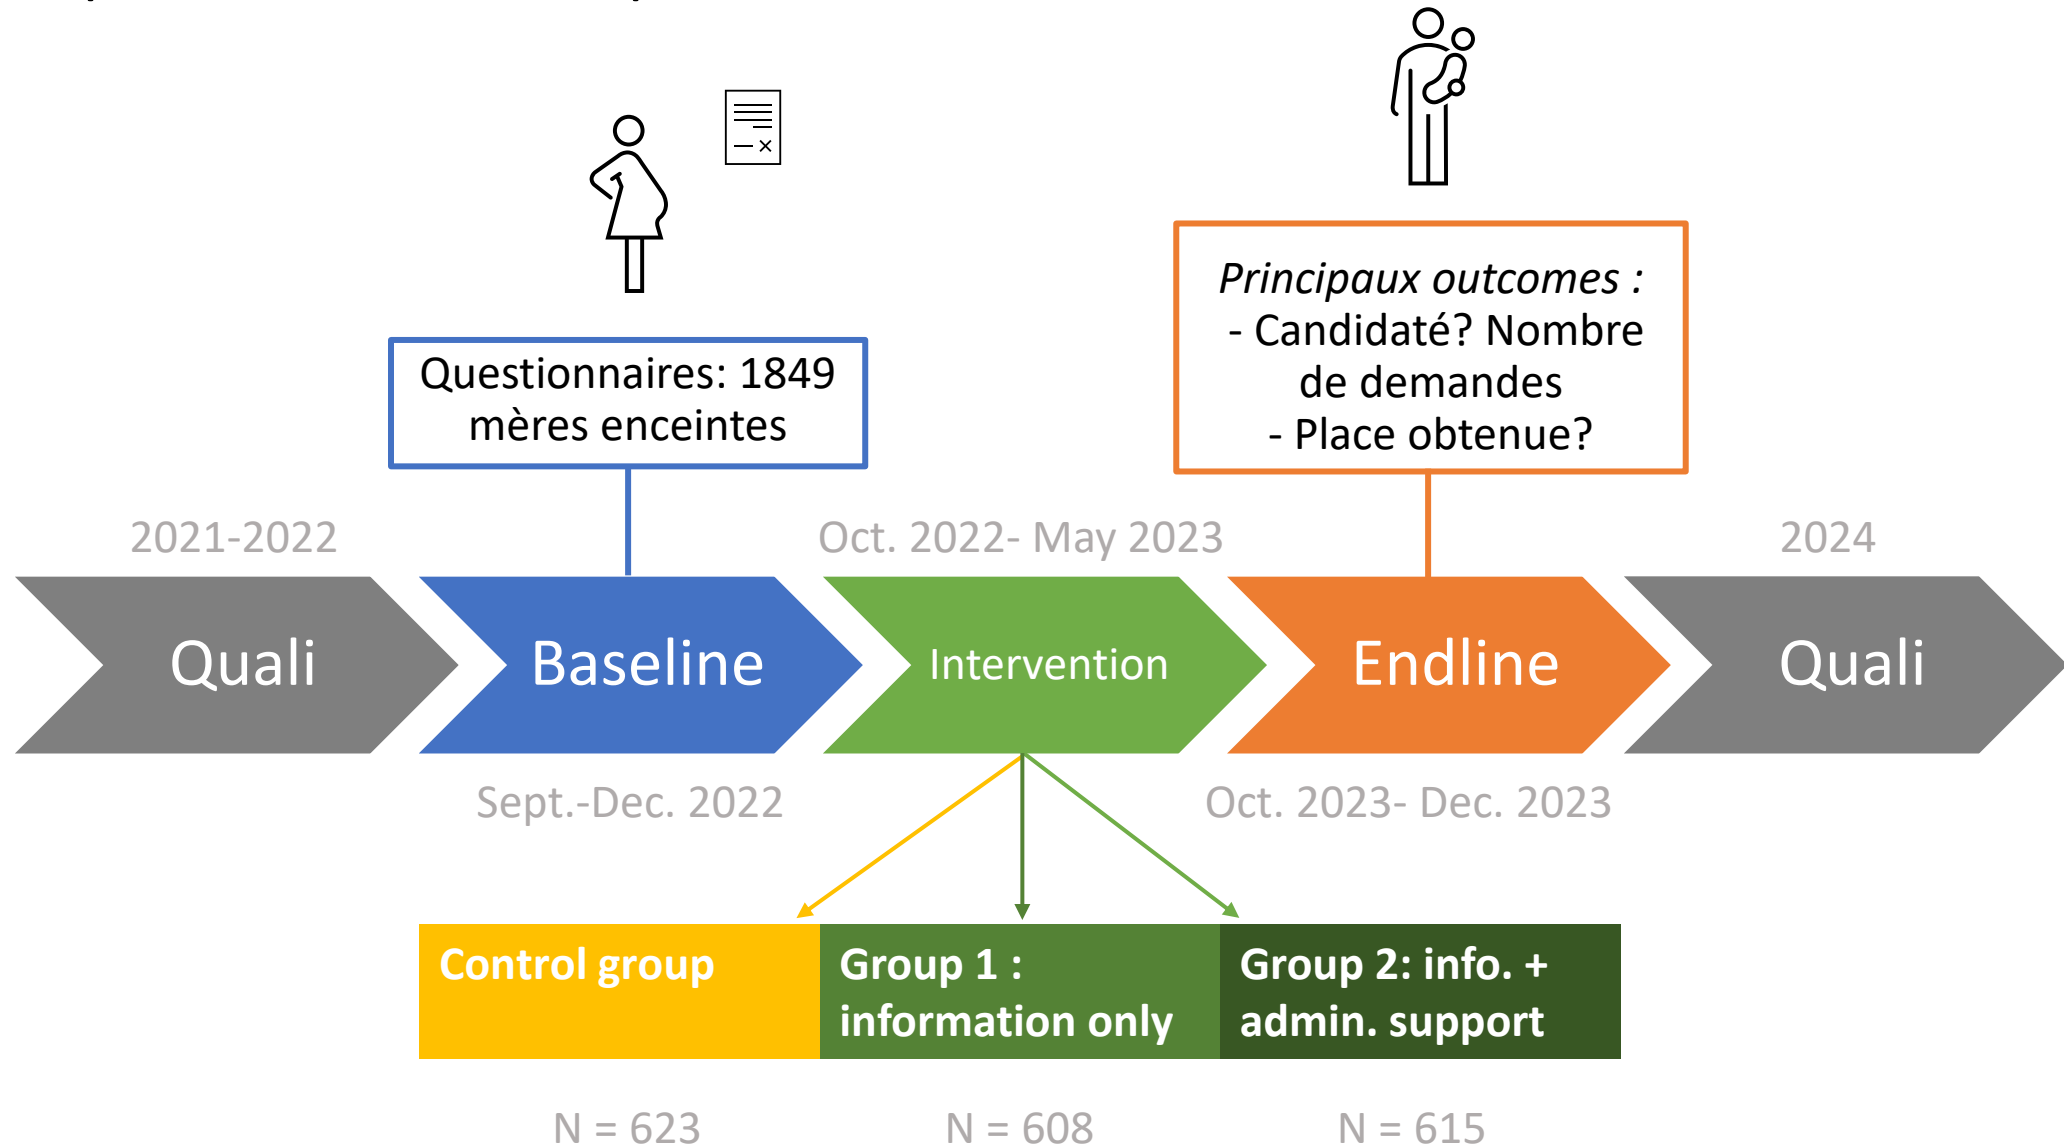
Principaux outcomes :
- Candidaté? Nombre de demandes
- Place obtenue?

Questionnaires: 1849 mères enceintes

2021-2022

Oct. 2022- May 2023

2024

Quali

Baseline

Intervention

Endline

Quali

Sept.-Dec. 2022

Oct. 2023- Dec. 2023

| Control group | Group 1 : information only | Group 2: info. + admin. support |
|---|---|---|

N = 623

N = 608

N = 615